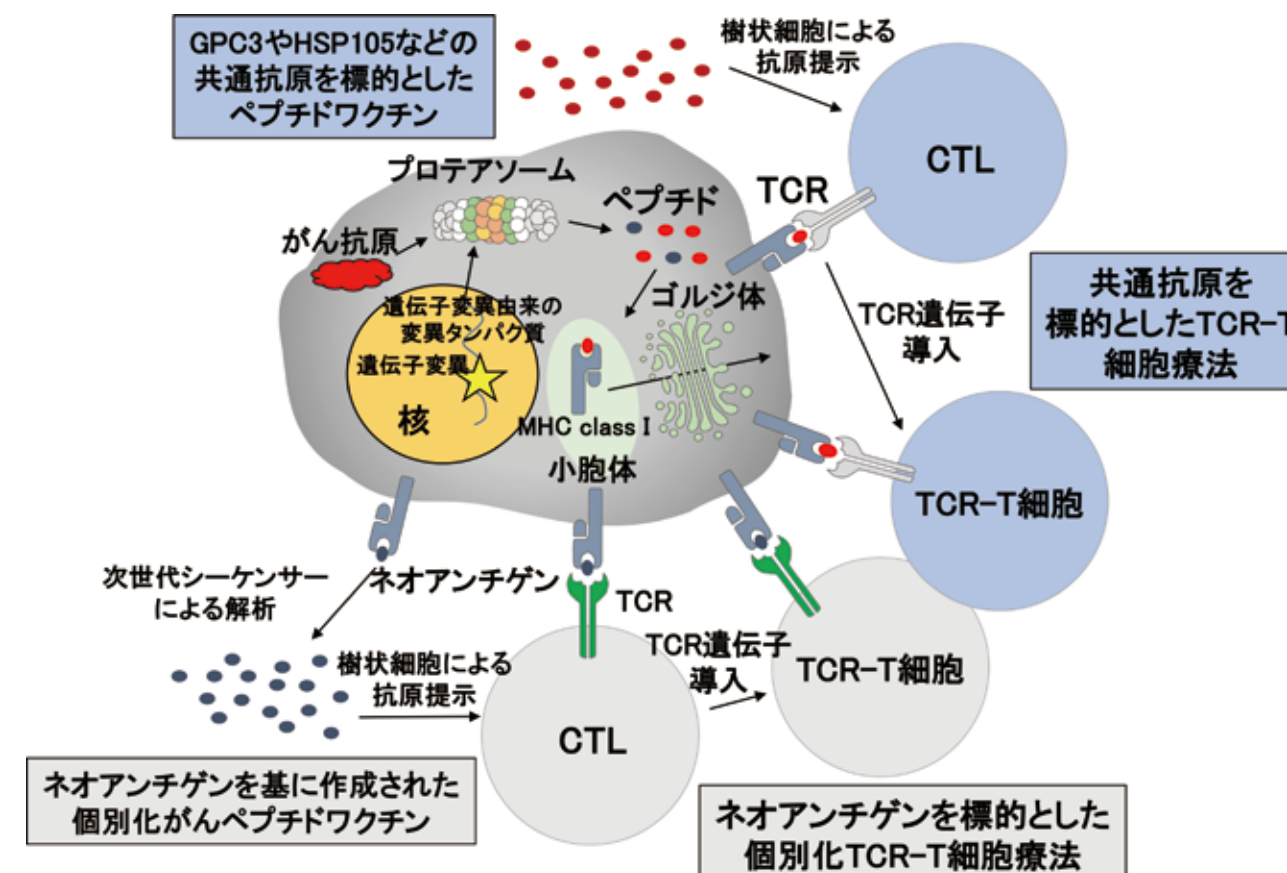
GPC3やHSP105などの共通抗原を標的としたペプチドワクチン

樹状細胞による抗原提示

CTL

プロテアソーム

ペプチド

TCR

がん抗原

遺伝子変異由来の変異タンパク質

ゴルジ体

共通抗原を標的としたTCR-T細胞療法

TCR遺伝子導入

遺伝子変異

核

MHC class I

小胞体

TCR-T細胞

次世代シーケンサーによる解析

ネオアンチゲン

TCR

TCR遺伝子導入

TCR-T細胞

樹状細胞による抗原提示

CTL

ネオアンチゲンを基に作成された個別化がんペプチドワクチン

ネオアンチゲンを標的とした個別化TCR-T細胞療法